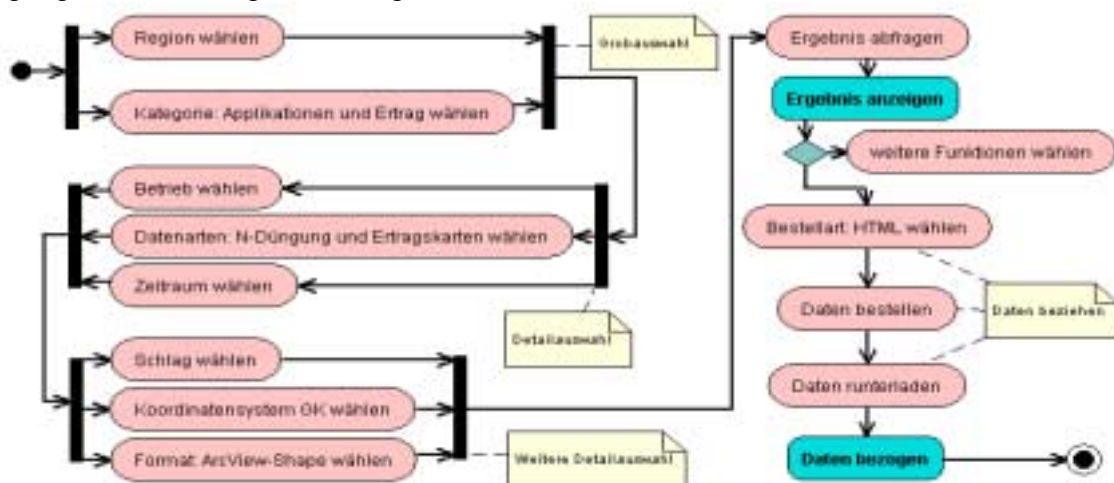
Region wählen

Kategorie: Applikationen und Ertrag wählen

Grobauswahl

Betrieb wählen

Datenarten: N-Düngung und Ertragskarten wählen

Zeitraum wählen

Detailauswahl

Schlag wählen

Koordinatensystem GK wählen

Format: ArcView-Shape wählen

Weitere Detailauswahl

Ergebnis abfragen

Ergebnis anzeigen

weitere Funktionen wählen

Bestellart: HTML wählen

Daten bestellen

Daten beziehen

Daten runterladen

Daten bezogen